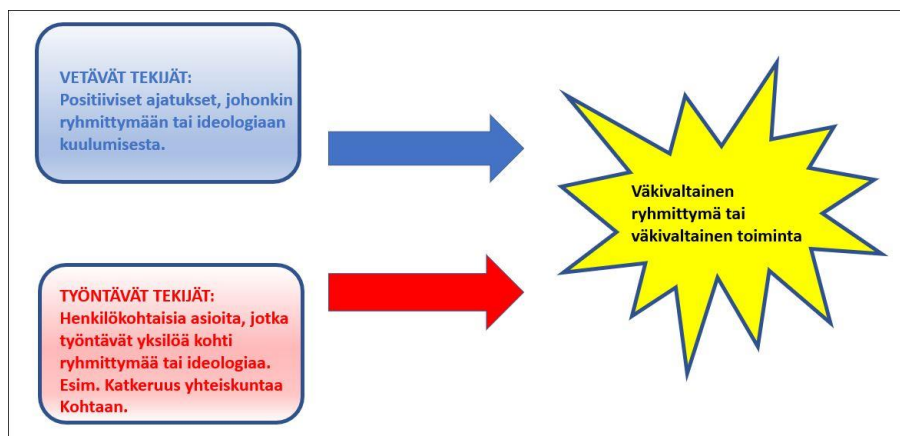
VETÄVÄT TEKIJÄT:
Positiiviset ajatukset, johonkin ryhmittymään tai ideologiaan kuulumisesta.

TYÖNTÄVÄT TEKIJÄT:
Henkilökohtaisia asioita, jotka työntävät yksilöä kohti ryhmittymää tai ideologiaa. Esim. Katkeruus yhteiskuntaa Kohtaan.

Väkivaltainen ryhmittymä tai väkivaltainen toiminta